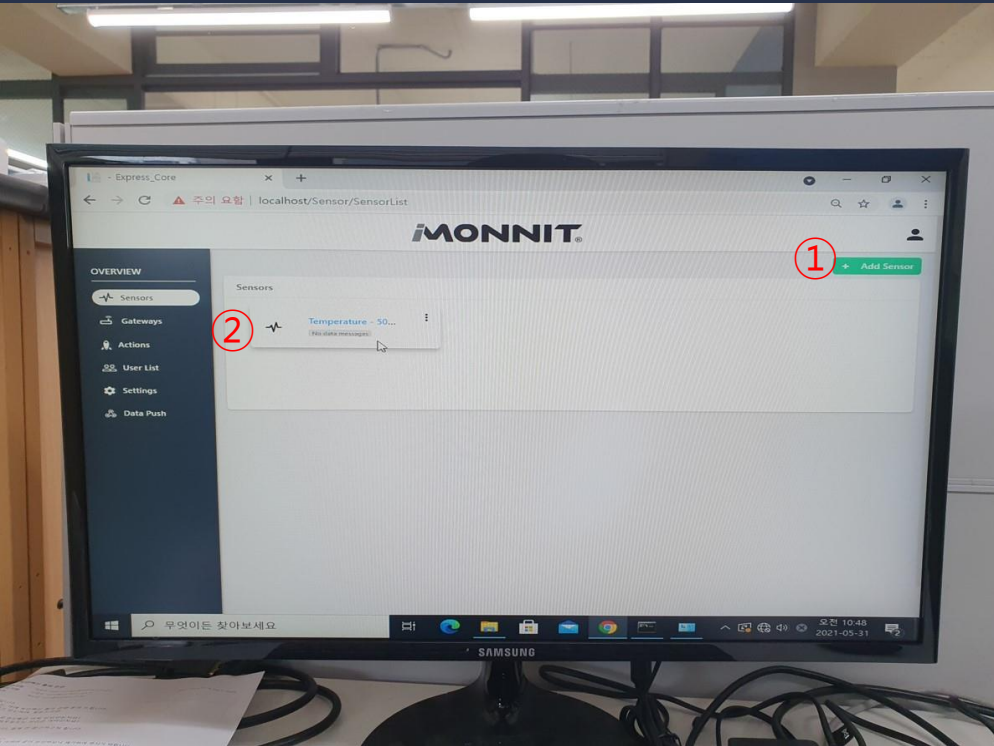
- Express_Core

주의 요함 | localhost/Sensor/SensorList

iMONNIT

①

+ Add Sensor

OVERVIEW

Sensors

Gateways

Actions

User List

Settings

Data Push

Sensors

②

Temperature - 50...

No data messages

무엇이든 찾아보세요

오전 10:48
2021-05-31

SAMSUNG